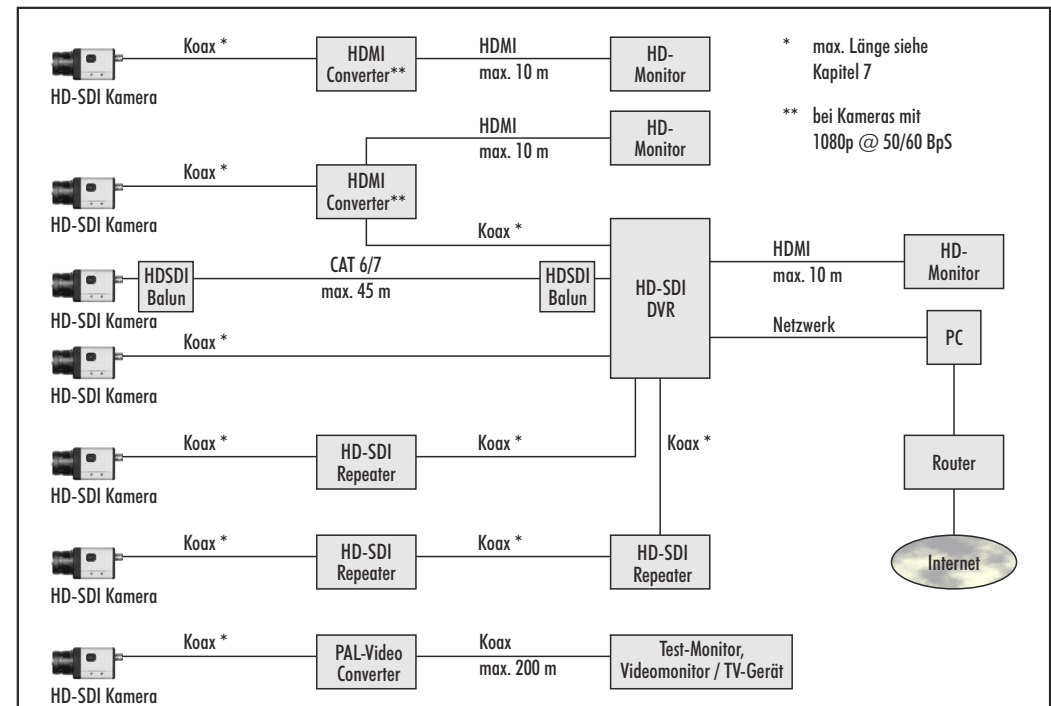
HD-SDI Kamera
Koax *
HDMI Converter**
HDMI
max. 10 m
HD-Monitor

* max. Länge siehe Kapitel 7

** bei Kameras mit 1080p @ 50/60 BpS

HDMI
max. 10 m
HD-Monitor

HD-SDI Kamera
Koax *
HDMI Converter**
Koax *

HD-SDI Kamera
HDSDI Balun
CAT 6/7
max. 45 m
HDSDI Balun
HD-SDI DVR
HDMI
max. 10 m
HD-Monitor
Netzwerk
PC

HD-SDI Kamera
Koax *

HD-SDI Kamera
Koax *
HD-SDI Repeater
Koax *
Koax *
Router
Internet

HD-SDI Kamera
Koax *
HD-SDI Repeater
Koax *
HD-SDI Repeater

HD-SDI Kamera
Koax *
PAL-Video Converter
Koax
max. 200 m
Test-Monitor, Videomonitor / TV-Gerät